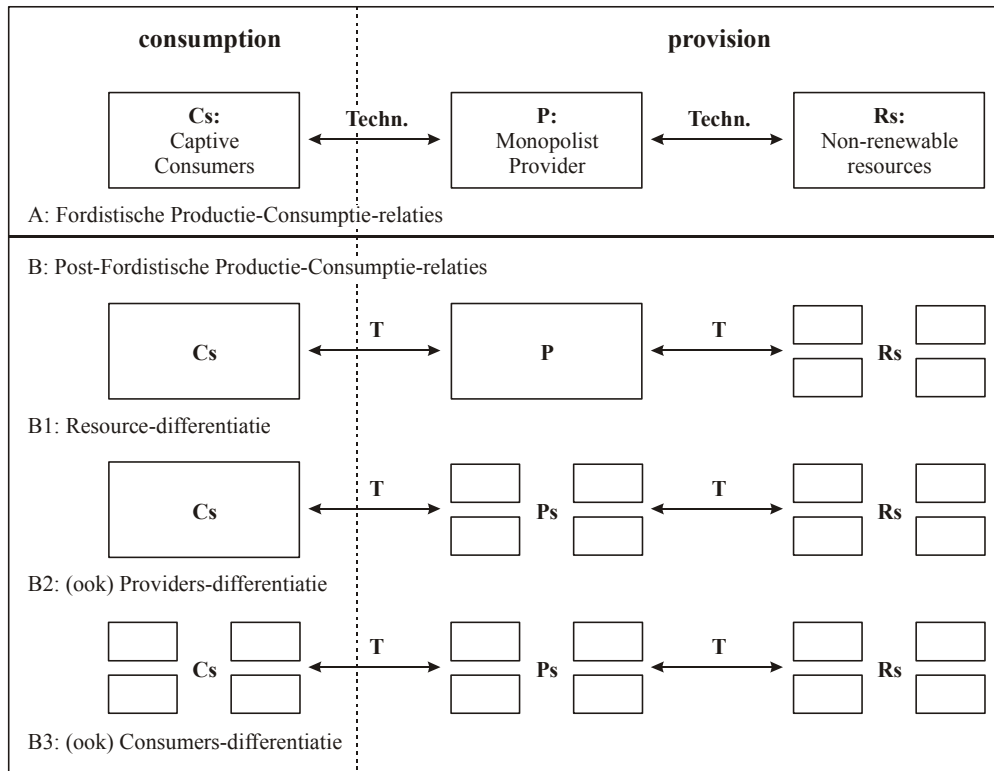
consumption

provision

Cs:
Captive
Consumers

Techn.

P:
Monopolist
Provider

Techn.

Rs:
Non-renewable
resources

A: Fordistische Productie-Consumptie-relaties

B: Post-Fordistische Productie-Consumptie-relaties

Cs

T

P

T

Rs

B1: Resource-differentiatie

Cs

T

Ps

T

Rs

B2: (ook) Providers-differentiatie

Cs

T

Ps

T

Rs

B3: (ook) Consumers-differentiatie